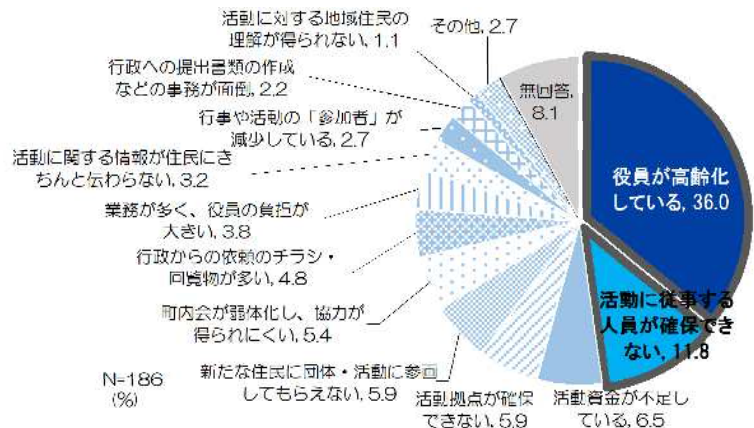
活動に対する地域住民の理解が得られない, 1.1

その他, 2.7

行政への提出書類の作成などの事務が面倒, 2.2

行事や活動の「参加者」が減少している, 2.7

活動に関する情報が住民にきちんと伝わらない, 3.2

業務が多く、役員の負担が大きい, 3.8

行政からの依頼のチラシ・回覧物が多い, 4.8

町内会が弱体化し、協力が得られにくい, 5.4

新たな住民に団体・活動に参加してもらえない, 5.9

活動拠点が確保できない, 5.9

活動資金が不足している, 6.5

活動に従事する人員が確保できない, 11.8

役員が高齢化している, 36.0

無回答, 8.1

N=186
(%)